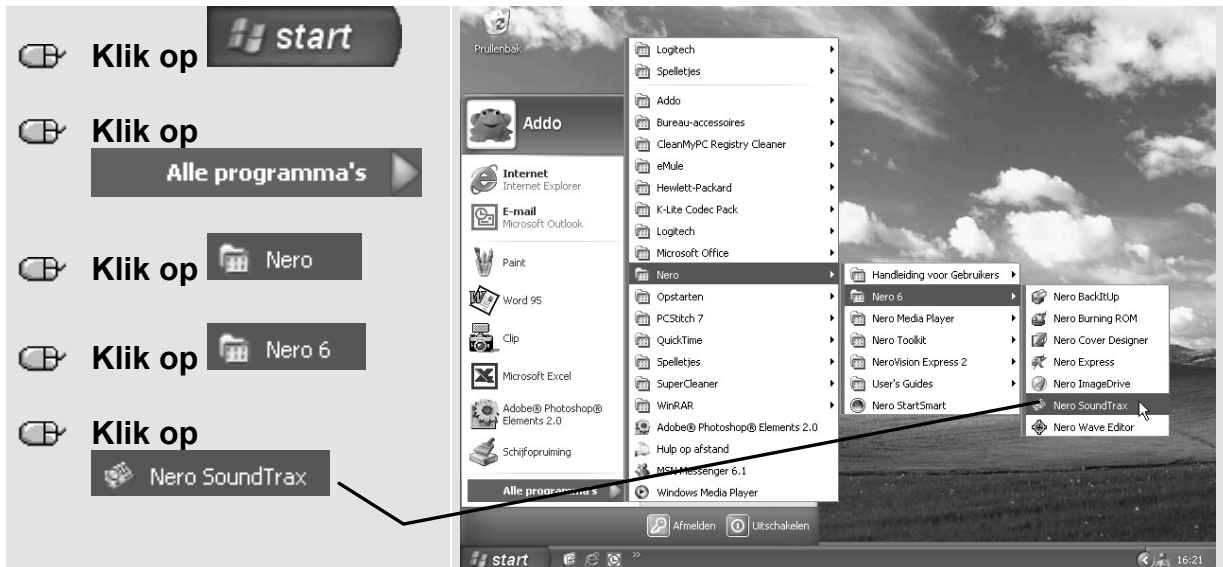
Klik op start

Klik op Alle programma's

Klik op Nero

Klik op Nero 6

Klik op Nero SoundTrax

Prullenbak

Addo

Internet
Internet Explorer

E-mail
Microsoft Outlook

Paint

Word 95

Clip

Microsoft Excel

Adobe® Photoshop® Elements 2.0

Schijfopruiming

Alle programma's

Logitech
Spelletjes
Addo
Bureau-accessoires
CleanMyPC Registry Cleaner
eMule
Hewlett-Packard
K-Lite Codec Pack
Logitech
Microsoft Office
Nero
Opstarten
PCStitch 7
QuickTime
Spelletjes
SuperCleaner
WinRAR
Adobe® Photoshop® Elements 2.0
Hulp op afstand
MSN Messenger 6.1
Windows Media Player

Handleiding voor Gebruikers
Nero 6
Nero Media Player
Nero Toolkit
NeroVision Express 2
User's Guides
Nero StartSmart

Nero BackItUp
Nero Burning ROM
Nero Cover Designer
Nero Express
Nero ImageDrive
Nero SoundTrax
Nero Wave Editor

Afmelden
Uitschakelen

start
16:21